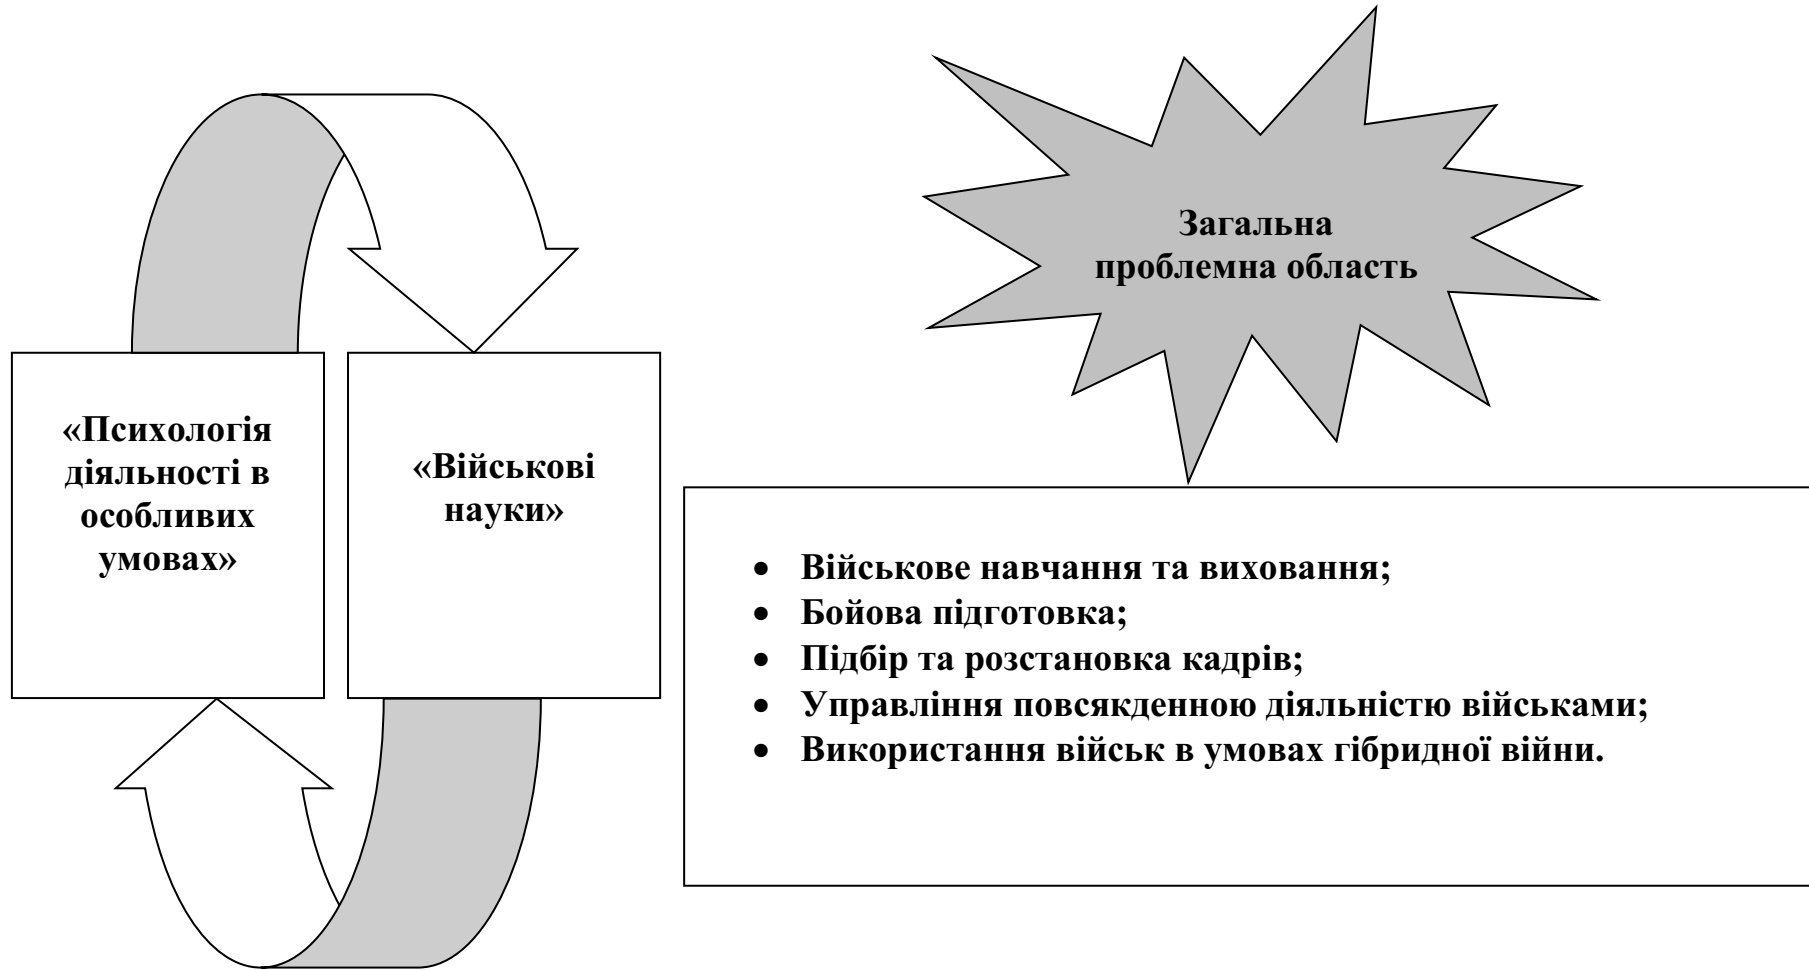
«Психологія діяльності в особливих умовах»

«Військові науки»

Загальна проблемна область

- Військове навчання та виховання;
- Бойова підготовка;
- Підбір та розстановка кадрів;
- Управління повсякденною діяльністю військами;
- Використання військ в умовах гібридної війни.